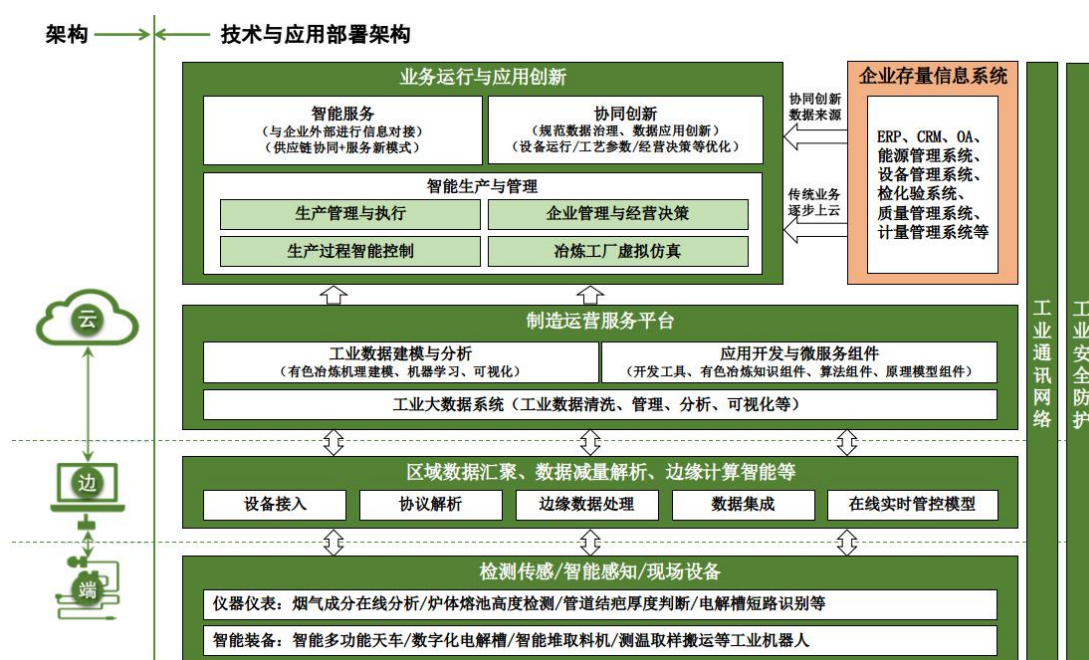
架构

技术与应用部署架构

业务运行与应用创新

智能服务
（与企业外部进行信息对接）
（供应链协同+服务新模式）

协同创新
（规范数据治理、数据应用创新）
（设备运行/工艺参数/经营决策等优化）

智能生产与管理

生产管理与执行

企业管理与经营决策

生产过程智能控制

冶炼工厂虚拟仿真

协同创新数据来源

传统业务逐步上云

企业存量信息系统

ERP、CRM、OA、能源管理系统、设备管理系统、检化验系统、质量管理系统、计量管理系统等

工业通讯网络

工业安全防护

云

制造运营服务平台

工业数据建模与分析
（有色冶炼机理建模、机器学习、可视化）

应用开发与微服务组件
（开发工具、有色冶炼知识组件、算法组件、原理模型组件）

工业大数据系统（工业数据清洗、管理、分析、可视化等）

边

区域数据汇聚、数据减量解析、边缘计算智能等

设备接入

协议解析

边缘数据处理

数据集成

在线实时管控模型

端

检测传感/智能感知/现场设备

仪器仪表：烟气成分在线分析/炉体熔池高度检测/管道结疤厚度判断/电解槽短路识别等

智能装备：智能多功能天车/数字化电解槽/智能堆取料机/测温取样搬运等工业机器人